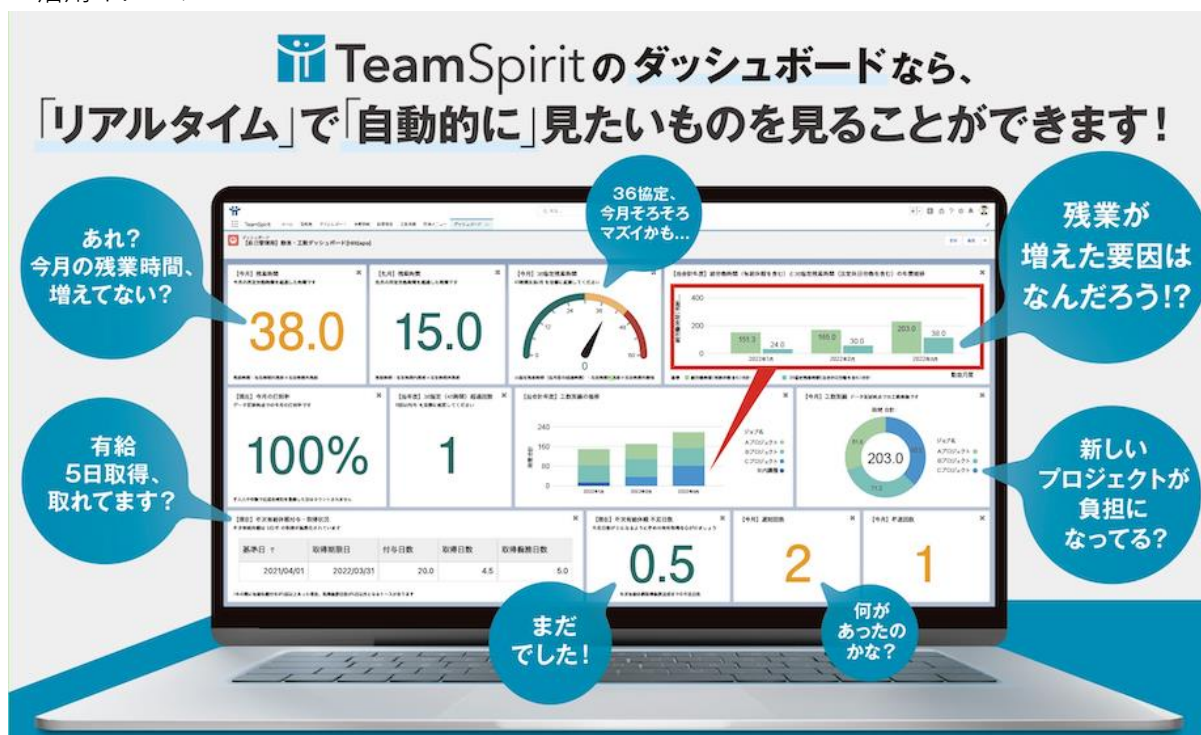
TeamSpiritのダッシュボードなら、
「リアルタイム」で「自動的に」見たいものを見ることができます!

あれ?
今月の残業時間、
増えてない?

36協定、
今月そろそろ
マズイかも…

残業が
増えた要因は
なんだろう!?

有給
5日取得、
取れてます?

新しい
プロジェクトが
負担に
なってる?

まだ
でした!

何が
あったの
かな?

TeamSpirit

【今月】残業時間
38.0

【先月】残業時間
15.0

【今月】36協定残業時間
0

400
200
0
151.3
24.0
165.0
30.0
203.0
38.0

【過去】今月の打刻率
100%

【当年度】36協定(45時間)超過回数
1

【当年度】工数実績の推移
240
160
80
0

【今月】工数実績
203.0
Aプロジェクト
Bプロジェクト
Cプロジェクト

【過去】年次有給休暇付与・取得状況
| 基準日 | 取得期限日 | 付与日数 | 取得日数 | 取得義務日数 |
|---|---|---|---|---|
| 2021/04/01 | 2022/03/31 | 20.0 | 4.5 | 5.0 |

【過去】年次有給休暇 不足日数
0.5

【今月】遅刻回数
2

【今月】早退回数
1